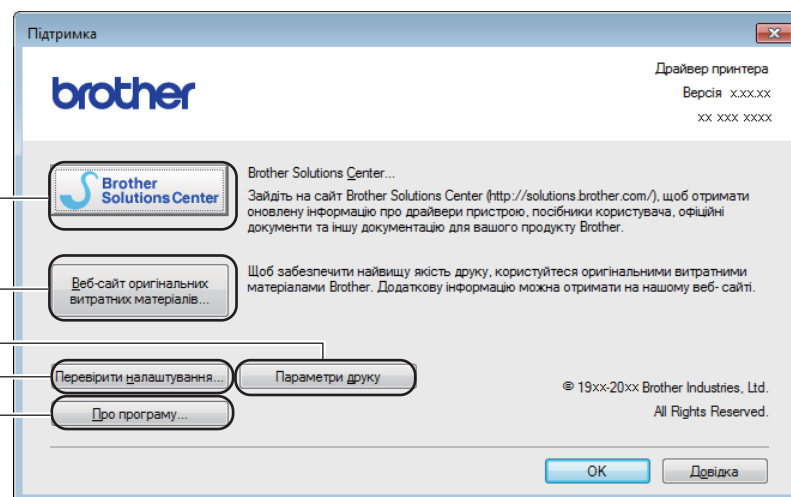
Підтримка

brother

Драйвер принтера
Версія x.xx.xx
xx xxx xxxx

Brother Solutions Center

Brother Solutions Center...
Зайдіть на сайт Brother Solutions Center (http://solutions.brother.com/), щоб отримати оновлену інформацію про драйвери пристрою, посібники користувача, офіційні документи та іншу документацію для вашого продукту Brother.

Веб-сайт оригінальних витратних матеріалів...

Щоб забезпечити найвищу якість друку, користуйтеся оригінальними витратними матеріалами Brother. Додаткову інформацію можна отримати на нашому веб- сайті.

Перевірити налаштування...

Параметри друку

Про програму...

© 19xx-20xx Brother Industries, Ltd.
All Rights Reserved.

OK

Довідка